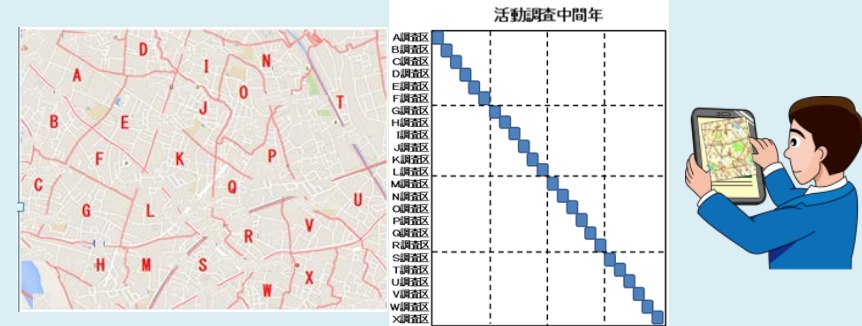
D
I
N
A
O
T
J
B
E
P
F
K
C
Q
U
G
L
V
R
H
M
S
X
W

活動調査中間年

A調査区
B調査区
C調査区
D調査区
E調査区
F調査区
G調査区
H調査区
I調査区
J調査区
K調査区
L調査区
M調査区
N調査区
O調査区
P調査区
Q調査区
R調査区
S調査区
T調査区
U調査区
V調査区
W調査区
X調査区